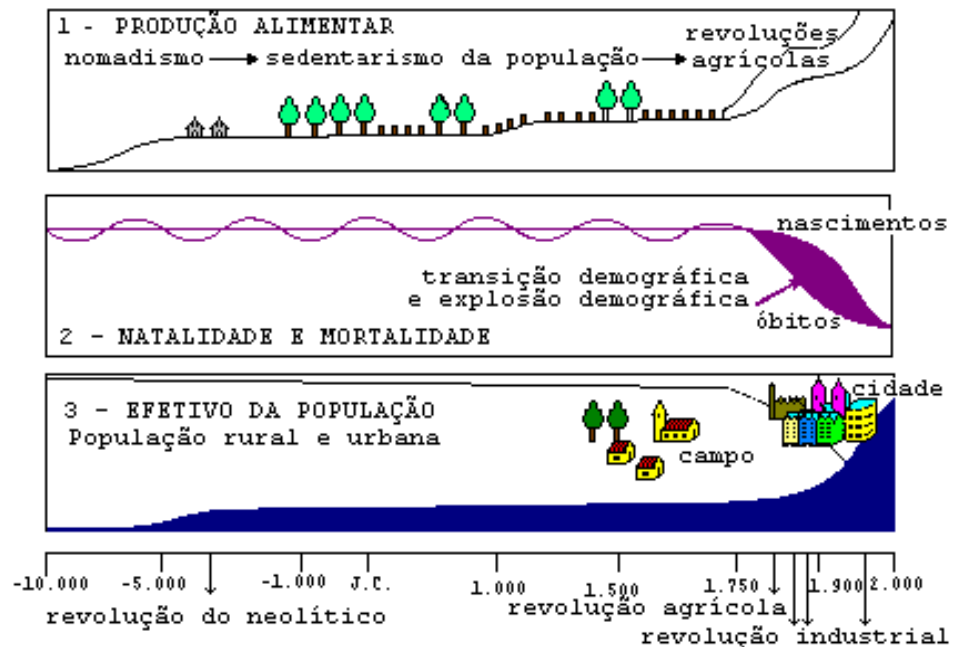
1 - PRODUÇÃO ALIMENTAR

nomadismo → sedentarismo da população → revoluções agrícolas

nascimentos

transição demográfica e explosão demográfica

óbitos

2 - NATALIDADE E MORTALIDADE

3 - EFETIVO DA POPULAÇÃO
População rural e urbana

cidade

campo

-10.000 -5.000 -1.000 J.C. 1.000 1.500 1.750 1.900 2.000

revolução do neolítico

revolução agrícola

revolução industrial